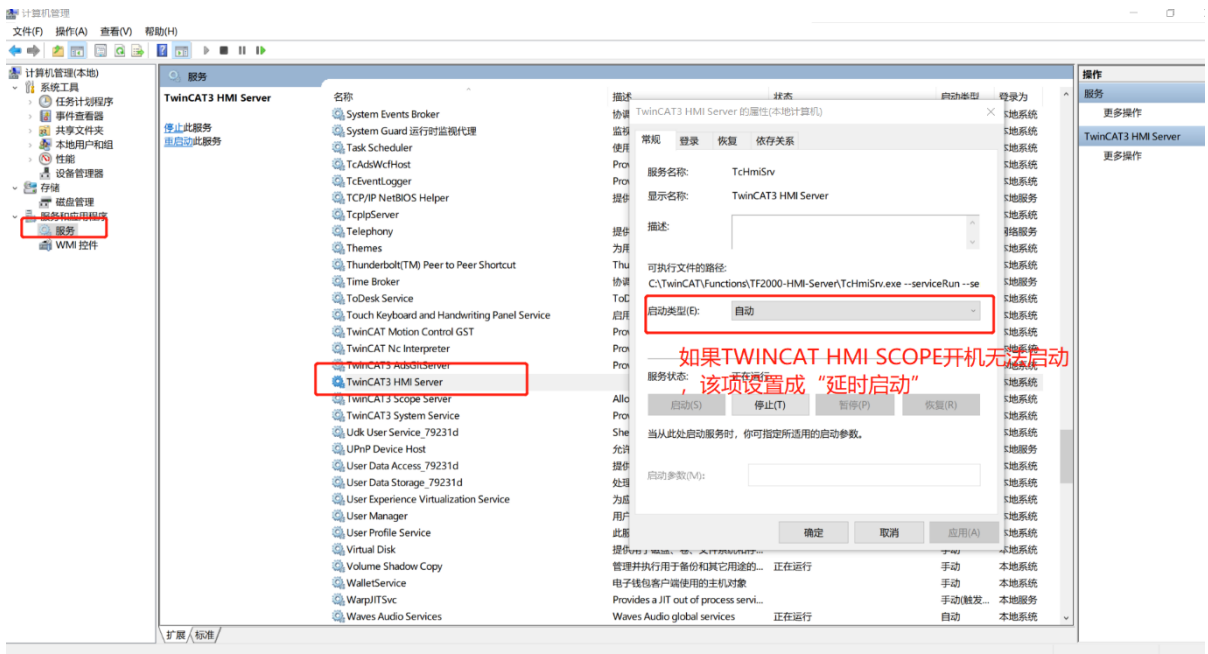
计算机管理
文件(F) 操作(A) 查看(V) 帮助(H)

计算机管理(本地)
系统工具
任务计划程序
事件查看器
共享文件夹
本地用户和组
性能
设备管理器
存储
磁盘管理
服务和应用程序
服务
WMI 控件

服务

TwinCAT3 HMI Server

停止此服务
重启动此服务

| 名称 | 描述 | 状态 | 启动类型 | 登录为 |
|---|---|---|---|---|
| System Events Broker | 协调 | | | 本地系统 |
| System Guard 运行时监视代理 | 监视 | | | 本地系统 |
| Task Scheduler | 使用 | | | 本地系统 |
| TcAdsWcfHost | Prov | | | 本地系统 |
| TcEventLogger | Prov | | | 本地系统 |
| TCP/IP NetBIOS Helper | 提供 | | | 本地服务 |
| TcplpServer | | | | 本地系统 |
| Telephony | 提供 | | | 网络服务 |
| Themes | 为用 | | | 本地系统 |
| Thunderbolt(TM) Peer to Peer Shortcut | Thu | | | 本地系统 |
| Time Broker | 协调 | | | 本地服务 |
| ToDesk Service | ToD | | | 本地系统 |
| Touch Keyboard and Handwriting Panel Service | 启用 | | | 本地系统 |
| TwinCAT Motion Control GST | Prov | | | 本地系统 |
| TwinCAT Nc Interpreter | Prov | | | 本地系统 |
| TwinCAT3 AdsGitServer | Prov | | | 本地系统 |
| TwinCAT3 HMI Server | | | | 本地系统 |
| TwinCAT3 Scope Server | Allo | | | 本地系统 |
| TwinCAT3 System Service | Prov | | | 本地系统 |
| Udk User Service_79231d | She | | | 本地系统 |
| UPnP Device Host | 允许 | | | 本地服务 |
| User Data Access_79231d | 提供 | | | 本地系统 |
| User Data Storage_79231d | 处理 | | | 本地系统 |
| User Experience Virtualization Service | 为应 | | | 本地系统 |
| User Manager | 用户 | | | 本地系统 |
| User Profile Service | 此服 | | | 本地系统 |
| Virtual Disk | 提供用于磁盘、卷、文件系统和存... | | 手动 | 本地系统 |
| Volume Shadow Copy | 管理并执行用于备份和其它用途的... | 正在运行 | 手动 | 本地系统 |
| WalletService | 电子钱包客户端使用的主机对象 | | 手动 | 本地系统 |
| WarpJITSvc | Provides a JIT out of process servi... | | 手动(触发... | 本地服务 |
| Waves Audio Services | Waves Audio global services | 正在运行 | 自动 | 本地系统 |

扩展 标准

TwinCAT3 HMI Server 的属性(本地计算机)
常规 登录 恢复 依存关系
服务名称: TcHmiSrv
显示名称: TwinCAT3 HMI Server
描述:
可执行文件的路径:
C:\TwinCAT\Functions\TF2000-HMI-Server\TcHmiSrv.exe --serviceRun --se
启动类型(E): 自动
服务状态: 正在运行
启动(S) 停止(T) 暂停(P) 恢复(R)
当从此处启动服务时，你可指定所适用的启动参数。
启动参数(M):
确定 取消 应用(A)

如果TWINCAT HMI SCOPE开机无法启动，该项设置成“延时启动”

操作
服务
更多操作
TwinCAT3 HMI Server
更多操作